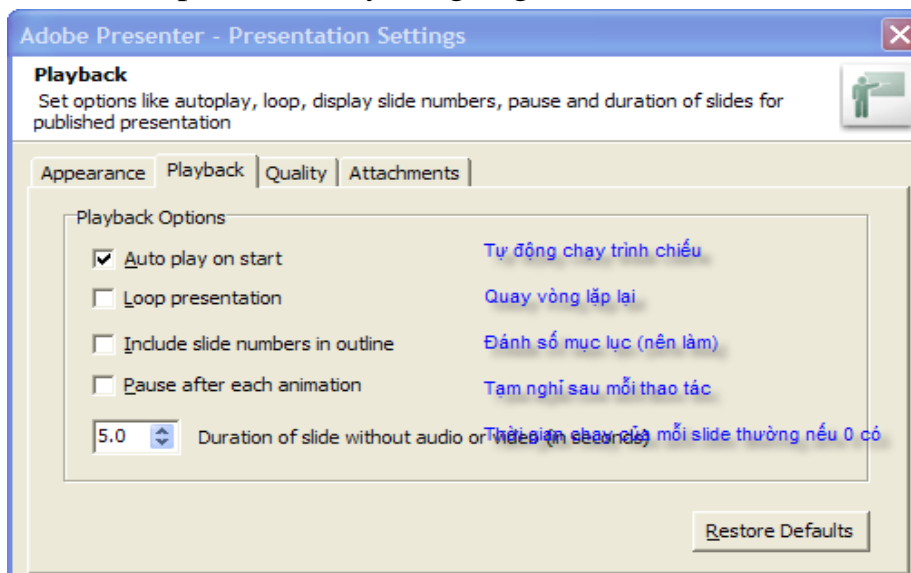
Adobe Presenter - Presentation Settings

Playback

Set options like autoplay, loop, display slide numbers, pause and duration of slides for published presentation

Appearance | Playback | Quality | Attachments

Playback Options

☑ Auto play on start — Tự động chạy trình chiếu

☐ Loop presentation — Quay vòng lặp lại

☐ Include slide numbers in outline — Đánh số mục lục (nên làm)

☐ Pause after each animation — Tạm nghỉ sau mỗi thao tác

5.0 Duration of slide without audio or video (in seconds) — Thời gian chạy của mỗi slide thường nếu 0 có

Restore Defaults